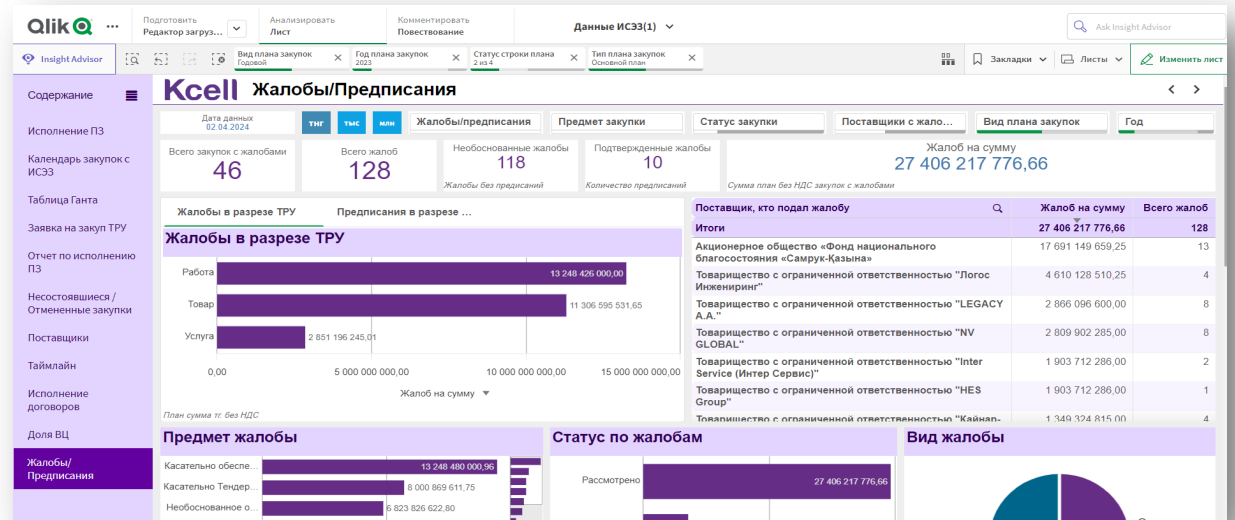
Qlik ... Подготовить Редактор загруз... Анализировать Лист Комментировать Повествование Данные ИСЭЗ(1) Ask Insight Advisor

Insight Advisor Вид плана закупок Годовой Год плана закупок 2023 Статус строки плана 2 из 4 Тип плана закупок Основной план Закладки Листы Изменить лист

Содержание

Исполнение ПЗ
Календарь закупок с ИСЭЗ
Таблица Ганта
Заявка на закуп ТРУ
Отчет по исполнению ПЗ
Несостоявшиеся / Отмененные закупки
Поставщики
Таймлайн
Исполнение договоров
Доля ВЦ
Жалобы/ Предписания

Kcell Жалобы/Предписания

Дата данных 02.04.2024
тнг тыс млн
Жалобы/предписания
Предмет закупки
Статус закупки
Поставщики с жало...
Вид плана закупок
Год

Всего закупок с жалобами 46
Всего жалоб 128
Необоснованные жалобы 118 Жалобы без предписаний
Подтвержденные жалобы 10 Количество предписаний
Жалоб на сумму 27 406 217 776,66 Сумма план без НДС закупок с жалобами

Жалобы в разрезе ТРУ | Предписания в разрезе ...

Жалобы в разрезе ТРУ
Работа 13 248 426 000,00
Товар 11 306 595 531,65
Услуга 2 851 196 245,01
0,00 5 000 000 000,00 10 000 000 000,00 15 000 000 000,00
Жалоб на сумму
План сумма тг. без НДС

| Поставщик, кто подал жалобу | Жалоб на сумму | Всего жалоб |
|---|---|---|
| Итоги | 27 406 217 776,66 | 128 |
| Акционерное общество «Фонд национального благосостояния «Самрук-Қазына» | 17 691 149 659,25 | 13 |
| Товарищество с ограниченной ответственностью "Логос Инжениринг" | 4 610 128 510,25 | 4 |
| Товарищество с ограниченной ответственностью "LEGACY A.A." | 2 866 096 600,00 | 8 |
| Товарищество с ограниченной ответственностью "NV GLOBAL" | 2 809 902 285,00 | 8 |
| Товарищество с ограниченной ответственностью "Inter Service (Интер Сервис)" | 1 903 712 286,00 | 2 |
| Товарищество с ограниченной ответственностью "HES Group" | 1 903 712 286,00 | 1 |
| Товарищество с ограниченной ответственностью "Кайнар-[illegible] | 1 349 324 815,00 | 4 |

Предмет жалобы
Касательно обесле... 13 248 480 000,96
Касательно Тендер... 8 000 869 611,75
Необоснованное о... 6 823 826 622,80

Статус по жалобам
Рассмотрено 27 406 217 776,66

Вид жалобы